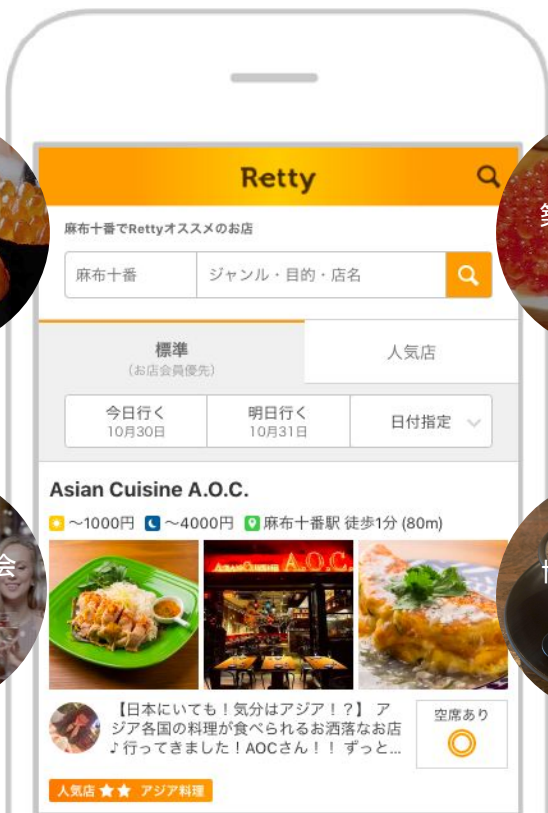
Retty

麻布十番でRettyオススメのお店

麻布十番 | ジャンル・目的・店名

標準
(お店会員優先)

人気店

今日行く
10月30日

明日行く
10月31日

日付指定

Asian Cuisine A.O.C.

～1000円 ～4000円 麻布十番駅 徒歩1分 (80m)

ASIAN CUISINE A.O.C.

【日本にいても！気分はアジア！？】 アジア各国の料理が食べられるお洒落なお店♪行ってきました！AOCさん！！ ずっと…

空席あり

人気店 ★★ アジア料理

会

笑